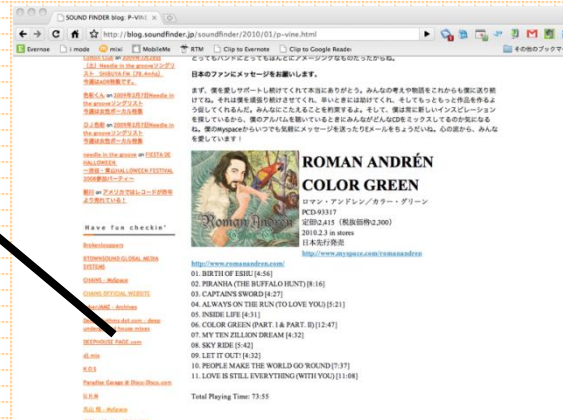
SOUND FINDER blog: P-VINE

http://blog.soundfinder.jp/soundfinder/2010/01/p-vine.html

Evernote i mode mixi MobileMe ATM Clip to Evernote Clip to Google Reader その他のブックマーク

とってもバンドにとってもほんとにアメージングなものだったからね。

日本のファンにメッセージをお願いします。

まず、僕を愛しサポートし続けてくれて本当にありがとう。みんなの考えや物語をこれからも僕に送り続けてね。それは僕を感傷り続けさせてくれ、辛いときには助けてくれ、そしてもっともっと作品を作るよう促してくれるんだ。みんなにこたえることを約束するよ。そして、僕は常に新しいインスピレーションを探しているから、僕のアルバムを聴いているときにみんながどんなCDをミックスしてるのか気になるね。僕のMyspaceからいつでも気軽にメッセージを送ったりEメールをちょうだいね。心の底から、みんなを愛しています！

ROMAN ANDRÉN
COLOR GREEN
ロマン・アンドレン／カラー・グリーン
PCD-93317
定価2,415（税抜価格2,300）
2010.2.3 in stores
日本先行発売
http://www.myspace.com/romanandren

http://www.romanandren.com/

01. BIRTH OF ESHU [4:56]
02. PIRANHA (THE BUFFALO HUNT) [8:16]
03. CAPTAIN'S SWORD [4:27]
04. ALWAYS ON THE RUN (TO LOVE YOU) [5:21]
05. INSIDE LIFE [4:31]
06. COLOR GREEN (PART. I & PART. II) [12:47]
07. MY TEN ZILLION DREAM [4:32]
08. SKY RIDE [5:42]
09. LET IT OUT! [4:32]
10. PEOPLE MAKE THE WORLD GO 'ROUND [7:37]
11. LOVE IS STILL EVERYTHING (WITH YOU) [11:08]

Total Playing Time: 73:55

Have fun checkin'

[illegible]
DEEPHOUSE PAGE.com
dj mix
K.O.S
Paradise Garage & Disco-Disco.com
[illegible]